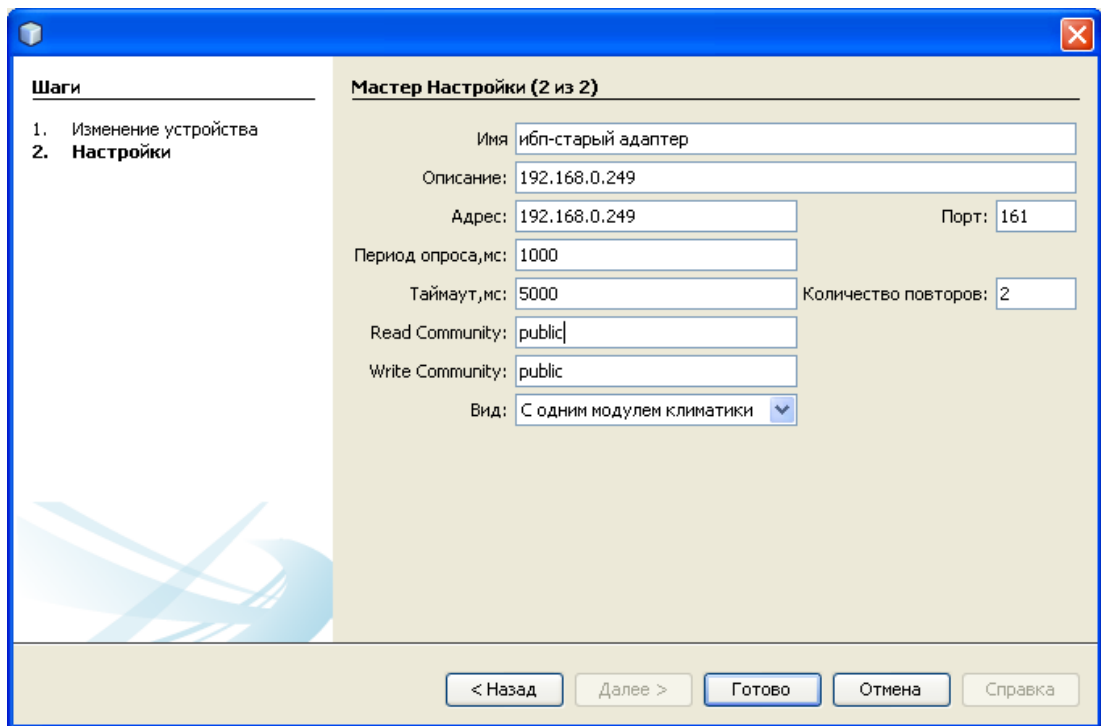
Шаги

1. Изменение устройства
2. Настройки

Мастер Настройки (2 из 2)

Имя ибп-старый адаптер

Описание: 192.168.0.249

Адрес: 192.168.0.249

Порт: 161

Период опроса,мс: 1000

Таймаут,мс: 5000

Количество повторов: 2

Read Community: public

Write Community: public

Вид: С одним модулем климатики

< Назад Далее > Готово Отмена Справка